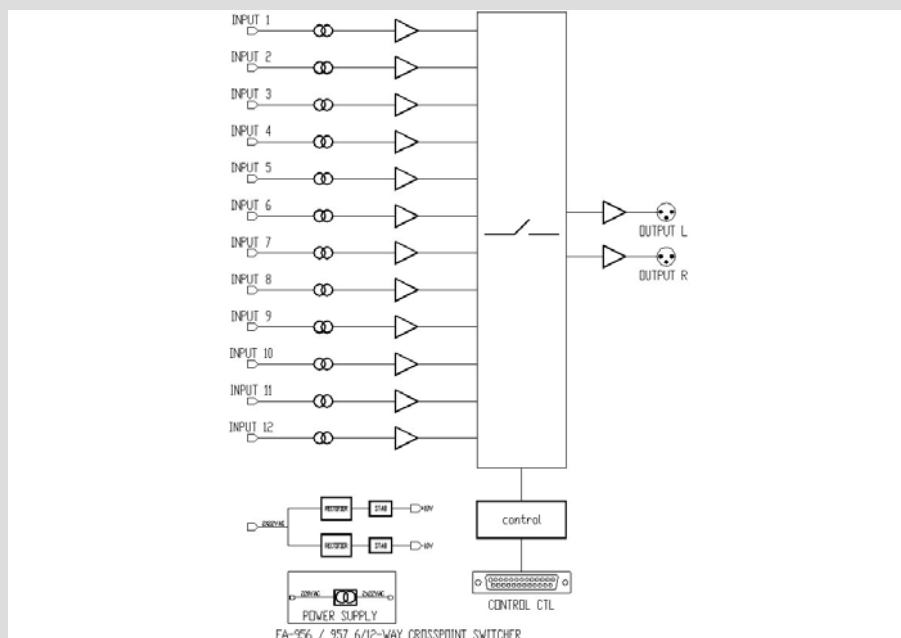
INPUT 1
INPUT 2
INPUT 3
INPUT 4
INPUT 5
INPUT 6
INPUT 7
INPUT 8
INPUT 9
INPUT 10
INPUT 11
INPUT 12

OUTPUT L
OUTPUT R

230V AC
RECTIFIER
STAB
+V
RECTIFIER
STAB
-V

control

POWER SUPPLY
230VAC
2x12VAC

CONTROL CTL

EA-956 / 957 6/12-WAY CROSSPOINT SWITCHER